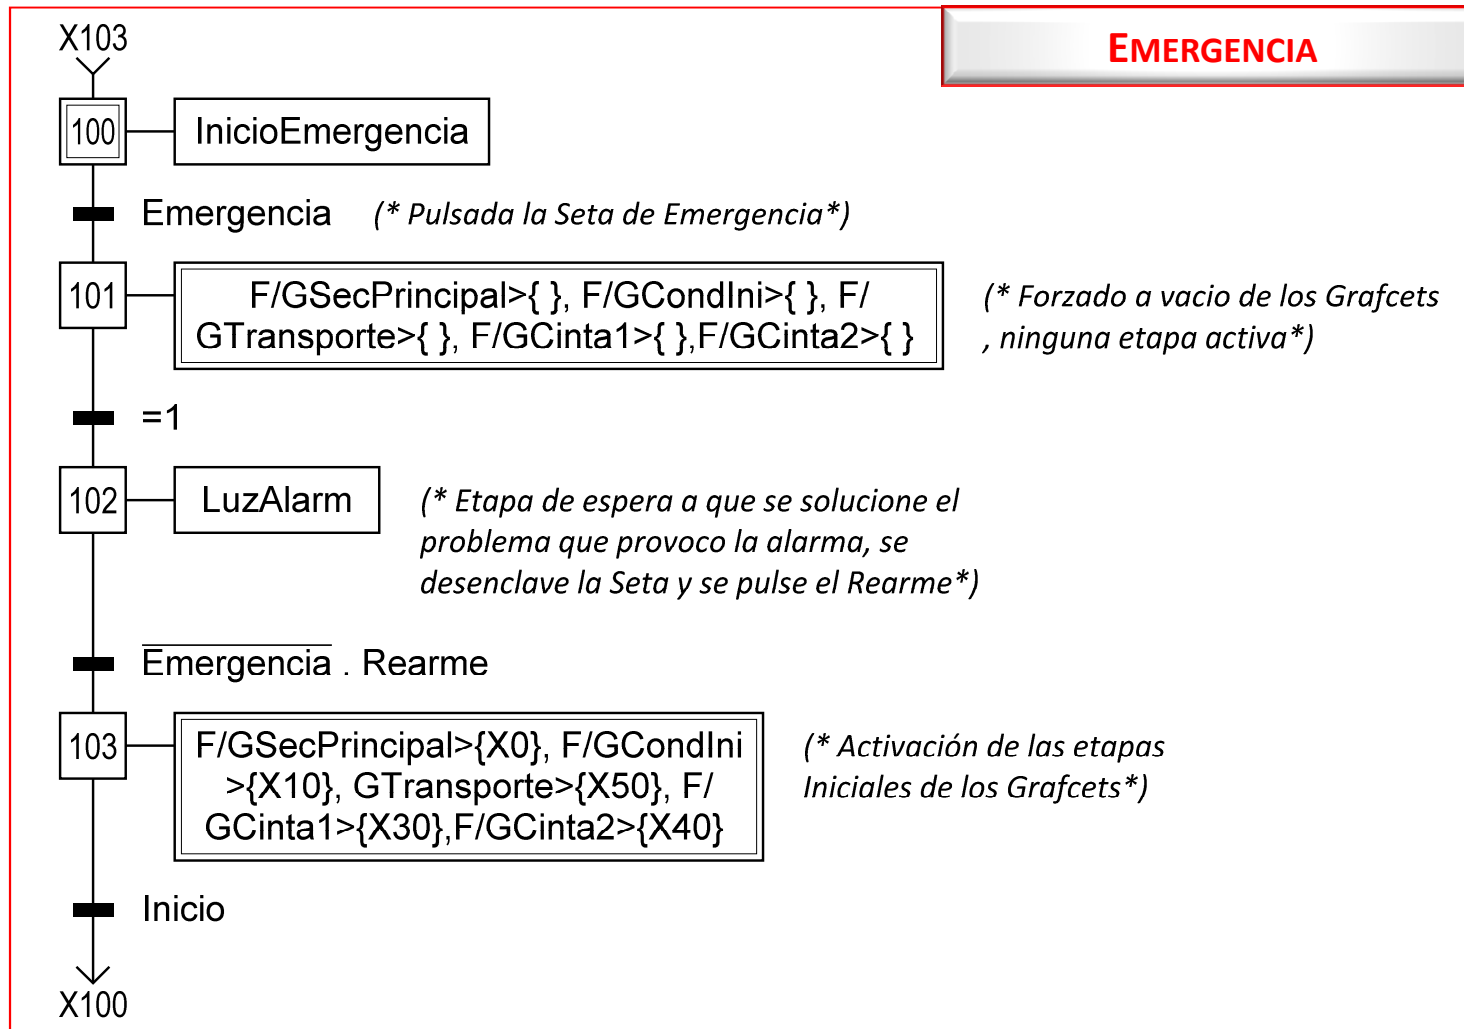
EMERGENCIA

X103

100 InicioEmergencia

Emergencia (* Pulsada la Seta de Emergencia*)

101 F/GSecPrincipal>{ }, F/GCondIni>{ }, F/GTransporte>{ }, F/GCinta1>{ },F/GCinta2>{ }

(* Forzado a vacio de los Grafcets , ninguna etapa activa*)

=1

102 LuzAlarm

(* Etapa de espera a que se solucione el problema que provoco la alarma, se desenclave la Seta y se pulse el Rearme*)

$\overline{\text{Emergencia}}$ . Rearme

103 F/GSecPrincipal>{X0}, F/GCondIni>{X10}, GTransporte>{X50}, F/GCinta1>{X30},F/GCinta2>{X40}

(* Activación de las etapas Iniciales de los Grafcets*)

Inicio

X100